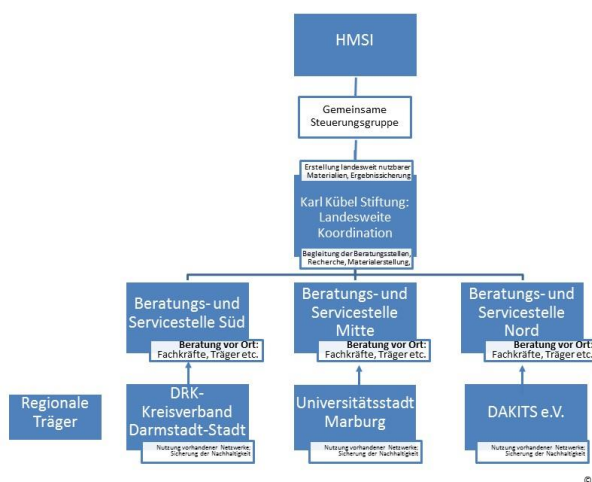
HMSI

Gemeinsame Steuerungsgruppe

Erstellung landesweit nutzbarer Materialien, Ergebnissicherung

Karl Kübel Stiftung: Landesweite Koordination

Begleitung der Beratungsstellen, Recherche, Materialerstellung,

Beratungs- und Servicestelle Süd

Beratung vor Ort: Fachkräfte, Träger etc.

Beratungs- und Servicestelle Mitte

Beratung vor Ort: Fachkräfte, Träger etc.

Beratungs- und Servicestelle Nord

Beratung vor Ort: Fachkräfte, Träger etc.

Regionale Träger

DRK-Kreisverband Darmstadt-Stadt

Nutzung vorhandener Netzwerke; Sicherung der Nachhaltigkeit

Universitätsstadt Marburg

Nutzung vorhandener Netzwerke; Sicherung der Nachhaltigkeit

DAKITS e.V.

Nutzung vorhandener Netzwerke; Sicherung der Nachhaltigkeit

©